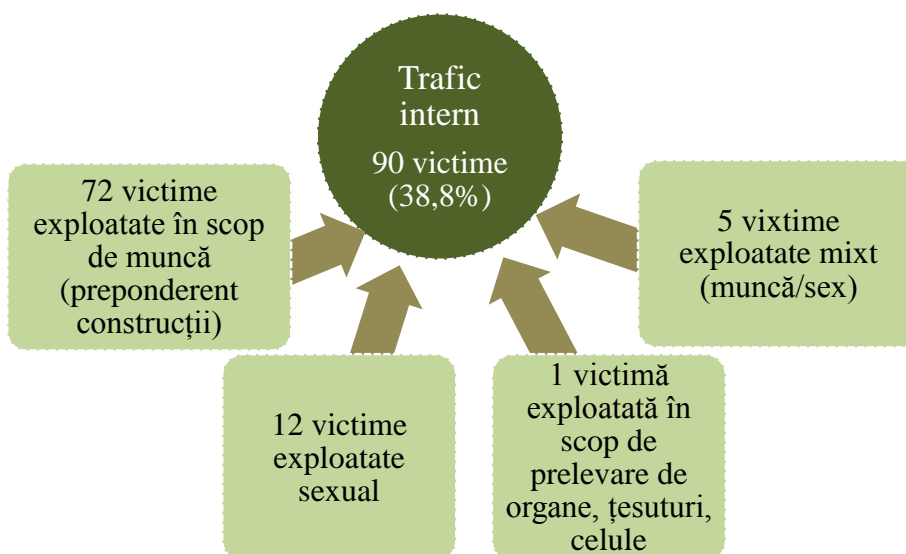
Trafic intern

90 victime (38,8%)

72 victime exploatate în scop de muncă (preponderent construcții)

5 vixtime exploatate mixt (muncă/sex)

12 victime exploatate sexual

1 victimă exploatată în scop de prelevare de organe, țesuturi, celule